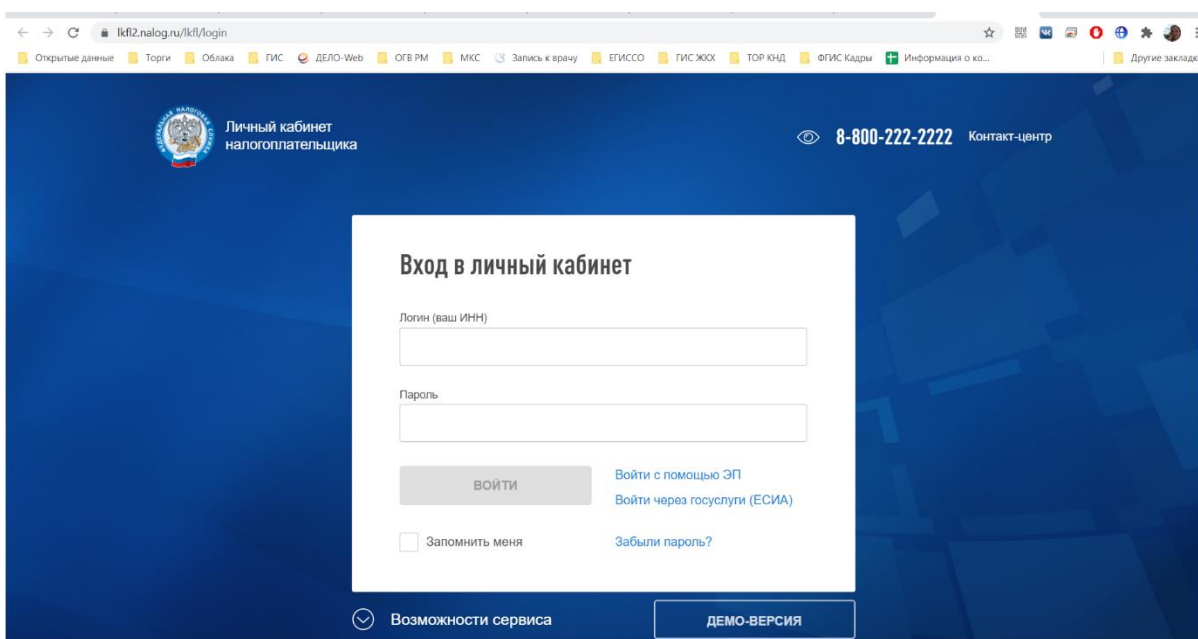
lkfl2.nalog.ru/lkfl/login

Открытые данные Торги Облака ГИС ДЕЛО-Web ОГВ РМ МКС Запись к врачу ЕГИССО ГИС ЖКХ ТОР КНД ФГИС Кадры Информация о ко... Другие закладк

ФЕДЕРАЛЬНАЯ НАЛОГОВАЯ СЛУЖБА

Личный кабинет налогоплательщика

8-800-222-2222 Контакт-центр

Вход в личный кабинет

Логин (ваш ИНН)

Пароль

ВОЙТИ

Войти с помощью ЭП

Войти через госуслуги (ЕСИА)

Запомнить меня

Забыли пароль?

Возможности сервиса

ДЕМО-ВЕРСИЯ